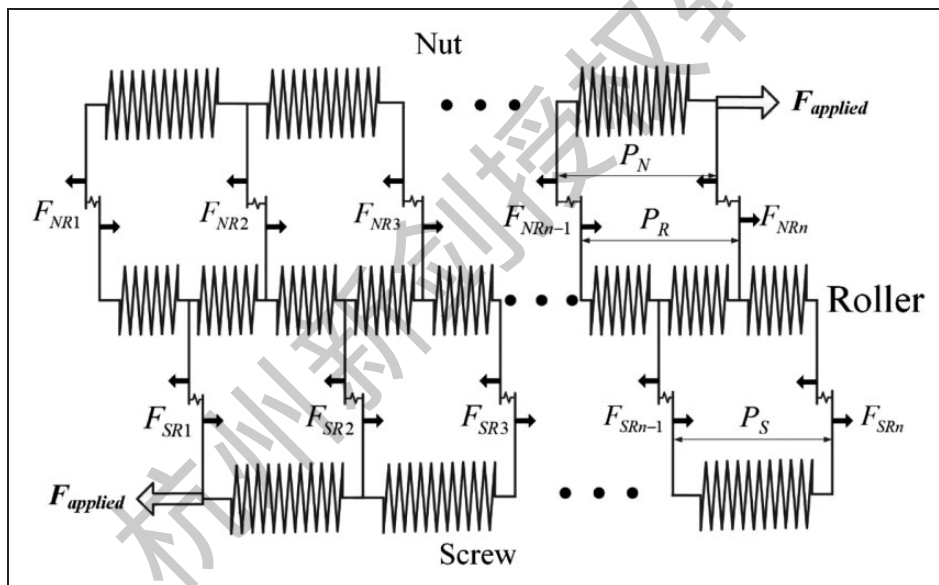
Nut

$\boldsymbol{F_{applied}}$

$P_N$

$F_{NR1}$ $F_{NR2}$ $F_{NR3}$ $F_{NRn-1}$ $P_R$ $F_{NRn}$

Roller

$F_{SR1}$ $F_{SR2}$ $F_{SR3}$ $F_{SRn-1}$ $P_S$ $F_{SRn}$

$\boldsymbol{F_{applied}}$

Screw

杭州新创接汉车